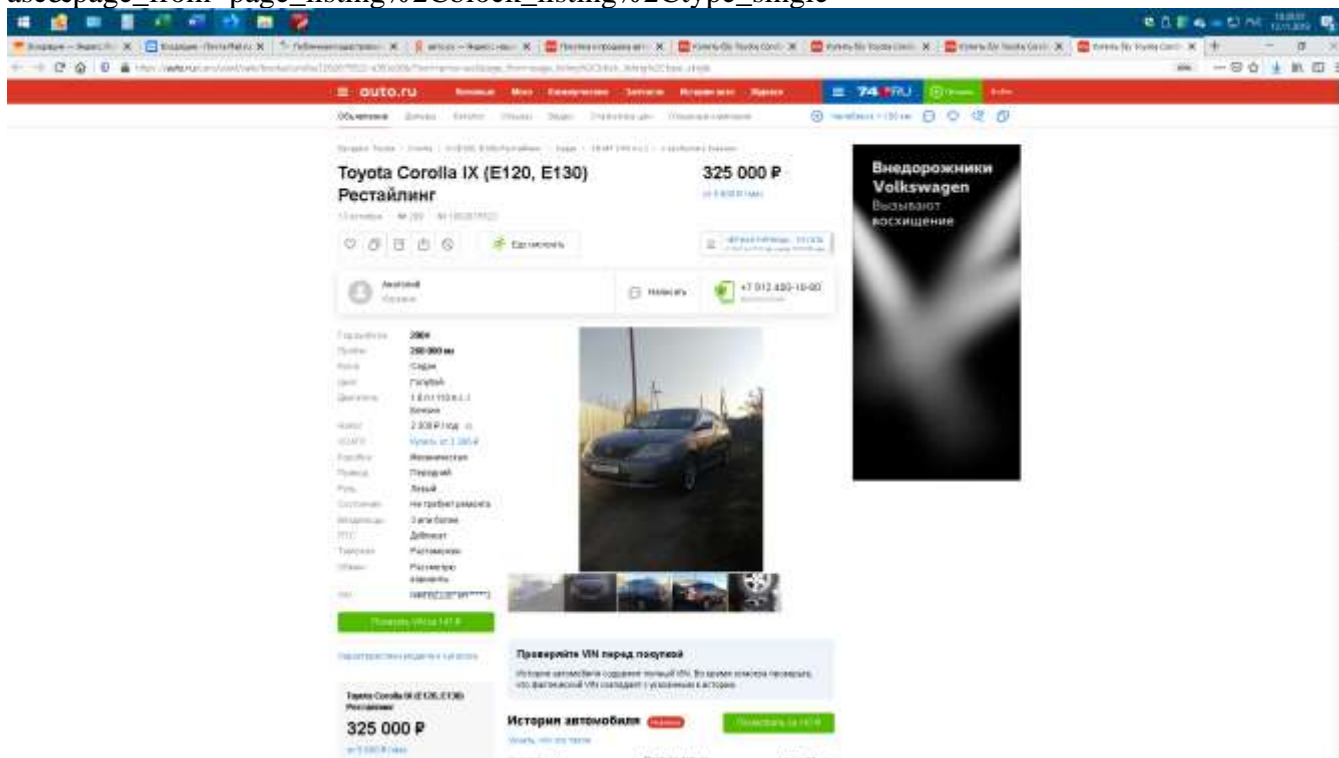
ascespage_from=page_listing%2Cblock_listing%2Ctype_single

auto.ru

Объявления

Toyota Corolla IX (E120, E130) Рестайлинг

325 000 ₽

Еду смотреть

Анатолий

Написать

+7 912 480-10-00

Год выпуска 2004
Пробег 250 000 км
Кузов Седан
Цвет Голубой
Двигатель 1.6 л / 110 л.с. / Бензин
Налог 2 300 ₽ / год
ОСАГО Купить от 2 380 ₽
Коробка Механическая
Привод Передний
Руль Левый
Состояние Не требует ремонта
Владельцы 3 или более
ПТС Дубликат
Таможня Растаможен
Обмен Рассмотрю варианты
VIN NMTBZ28E*0R******3

Показать VIN за 147 ₽

Toyota Corolla IX (E120, E130) Рестайлинг

325 000 ₽

Проверяйте VIN перед покупкой

История автомобиля

Внедорожники Volkswagen Вызывают восхищение

74.RU